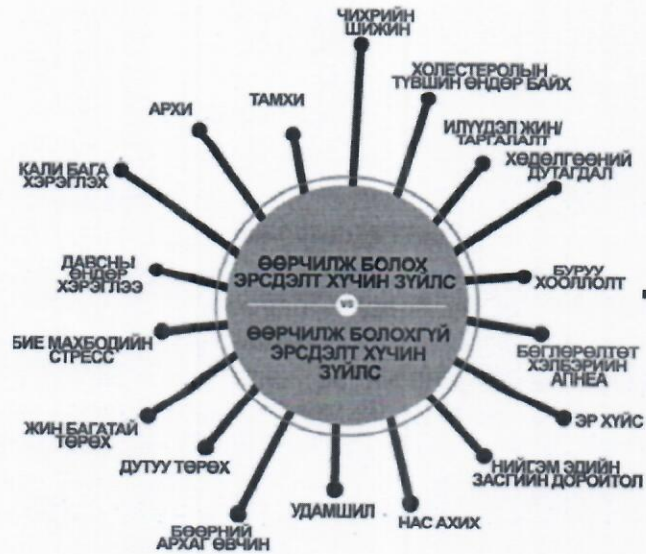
ӨӨРЧИЛЖ БОЛОХ ЭРСДЭЛТ ХҮЧИН ЗҮЙЛС

vs

ӨӨРЧИЛЖ БОЛОХГҮЙ ЭРСДЭЛТ ХҮЧИН ЗҮЙЛС

ЧИХРИЙН ШИЖИН

ХОЛЕСТЕРОЛЫН ТҮВШИН ӨНДӨР БАЙХ

ИЛҮҮДЭЛ ЖИН/ ТАРГАЛАЛТ

ХӨДӨЛГӨӨНИЙ ДУТАГДАЛ

БУРУУ ХООЛЛОЛТ

БӨГЛӨРӨЛТӨТ ХЭЛБЭРИЙН АПНЕА

ЭР ХҮЙС

НИЙГЭМ ЭДИЙН ЗАСГИЙН ДОРОЙТОЛ

НАС АХИХ

УДАМШИЛ

БӨӨРНИЙ АРХАГ ӨВЧИН

ДУТУУ ТӨРӨХ

ЖИН БАГАТАЙ ТӨРӨХ

БИЕ МАХБОДИЙН СТРЕСС

ДАВСНЫ ӨНДӨР ХЭРЭГЛЭЭ

КАЛИ БАГА ХЭРЭГЛЭХ

АРХИ

ТАМХИ